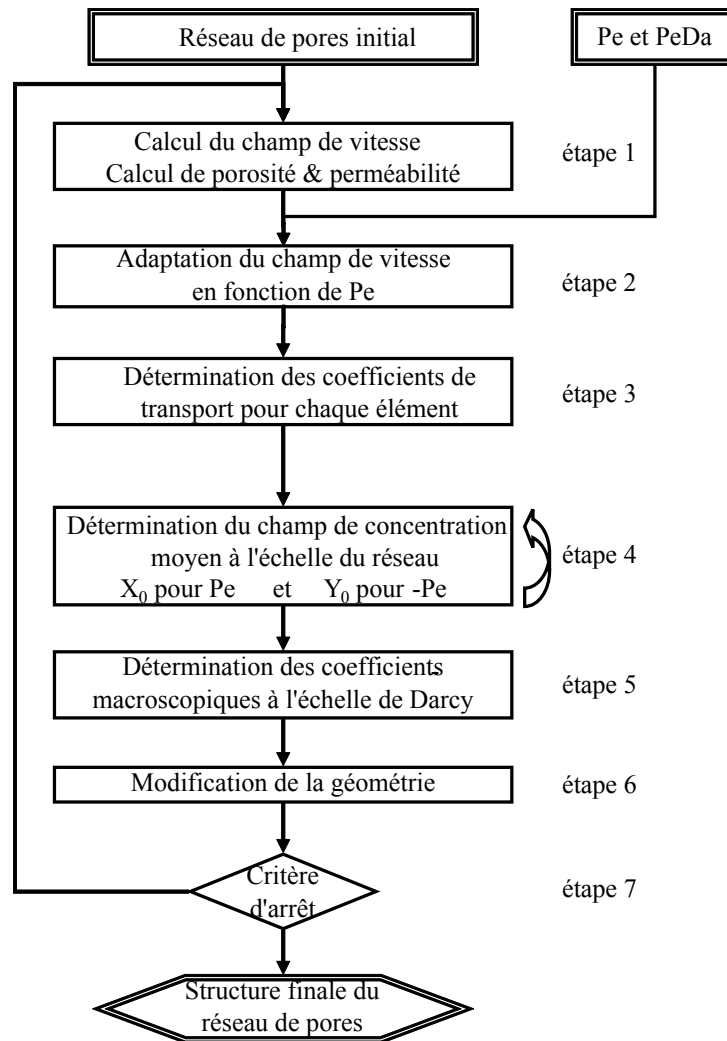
Réseau de pores initial

Pe et PeDa

Calcul du champ de vitesse
Calcul de porosité & perméabilité

étape 1

Adaptation du champ de vitesse en fonction de Pe

étape 2

Détermination des coefficients de transport pour chaque élément

étape 3

Détermination du champ de concentration moyen à l'échelle du réseau
$X_0$ pour Pe et $Y_0$ pour -Pe

étape 4

Détermination des coefficients macroscopiques à l'échelle de Darcy

étape 5

Modification de la géométrie

étape 6

Critère d'arrêt

étape 7

Structure finale du réseau de pores